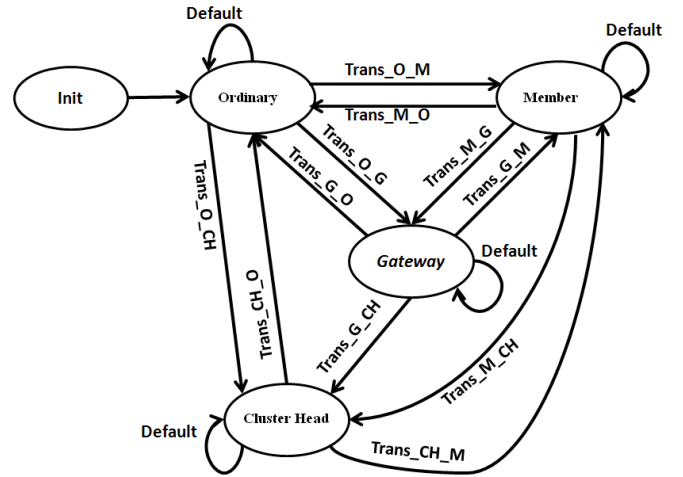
Default

Default

Init

Ordinary

Trans_O_M

Member

Trans_M_O

Trans_O_G

Trans_G_O

Trans_M_G

Trans_G_M

Trans_O_CH

Gateway

Default

Trans_CH_O

Trans_G_CH

Trans_M_CH

Default

Cluster Head

Trans_CH_M